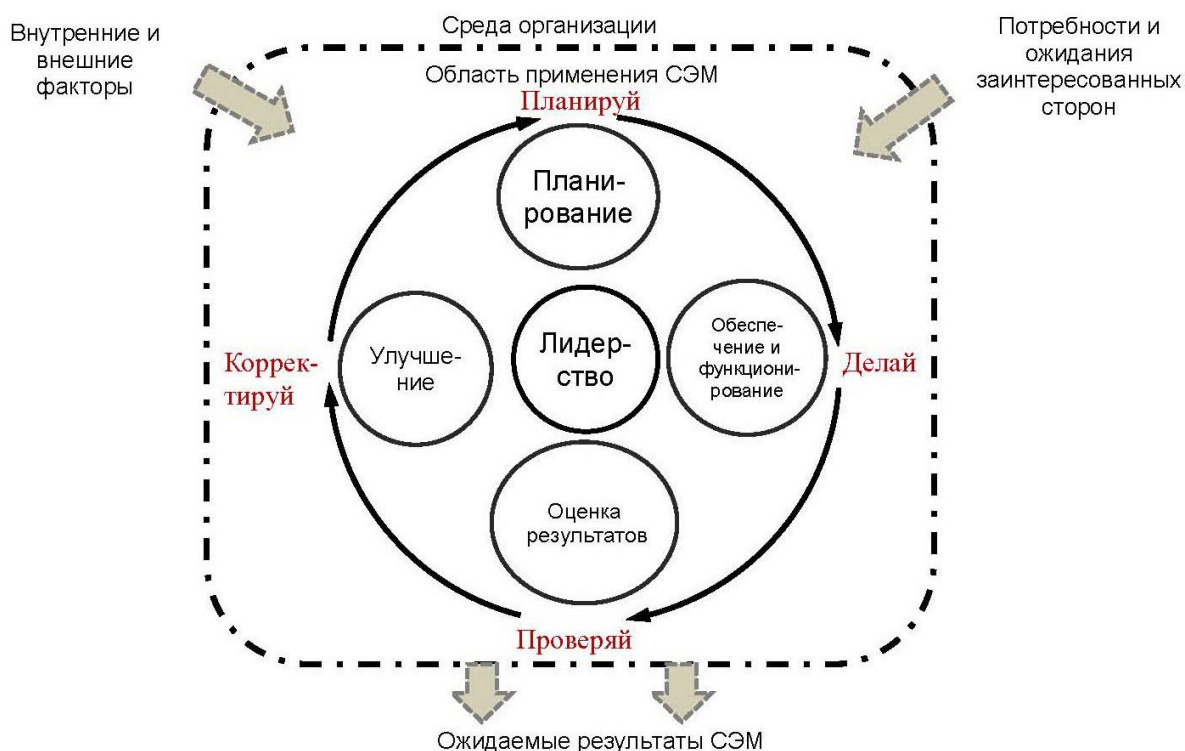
Внутренние и внешние факторы

Среда организации

Потребности и ожидания заинтересованных сторон

Область применения СЭМ

Планируй

Планирование

Корректируй

Улучшение

Лидерство

Обеспечение и функционирование

Делай

Оценка результатов

Проверяй

Ожидаемые результаты СЭМ